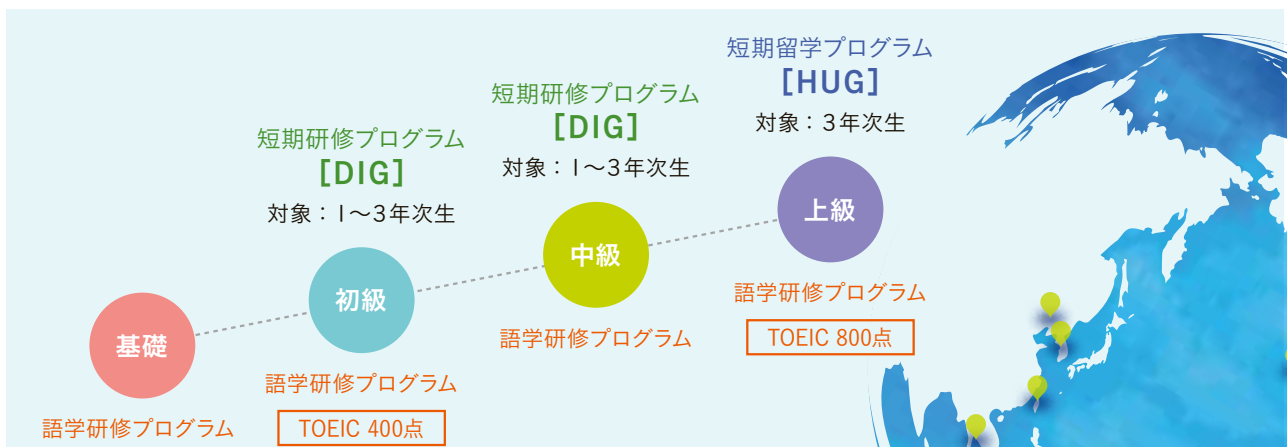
短期留学プログラム
［HUG］
対象：3年次生

短期研修プログラム
［DIG］
対象：1〜3年次生

短期研修プログラム
［DIG］
対象：1〜3年次生

上級
語学研修プログラム
TOEIC 800点

中級
語学研修プログラム

初級
語学研修プログラム
TOEIC 400点

基礎
語学研修プログラム